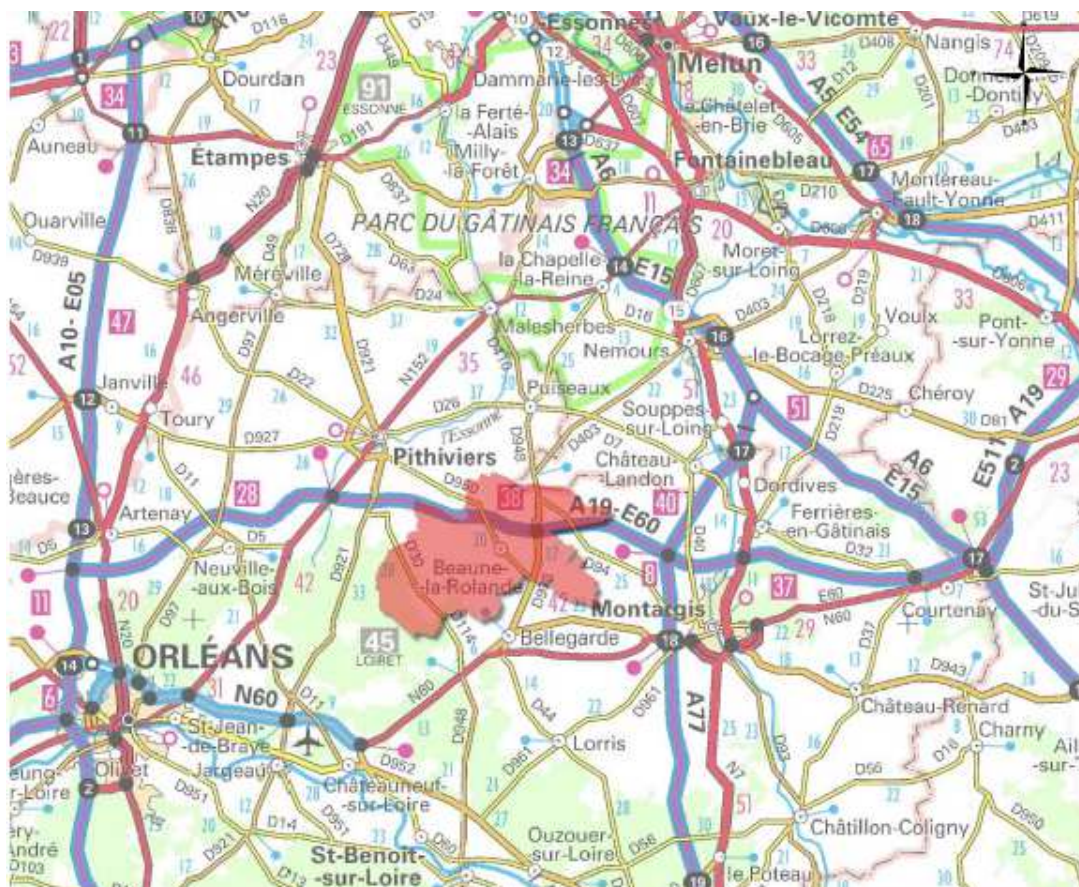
10
D116
Essonnes
Vaux-le-Vicomte
16
D408
Nangis
74
34
Dourdan
23
91
ESSONNE
Dammarie-les-Lys
Melun
33
A5
Donnemarie-Dontilly
D191
la Ferté-Alais
Milly-la-Forêt
Le Châtelet-en-Brie
11
Auneau
Étampes
13
A6
Fontainebleau
E54
65
N20
34
17
Montereau-Fault-Yonne
Ouarville
D838
PARC DU GÂTINAIS FRANÇAIS
20
18
D411
D939
D49
D728
D63
la Chapelle-la-Reine
14
E15
Moret-sur-Loing
D210
Méréville
Angerville
D24
D18
D403
33
Voux
Pont-sur-Yonne
A10 - E05
47
D97
D921
35
Malesherbes
Nemours
16
Lorrez-le-Bocage-Préaux
46
D22
N152
Puiseaux
51
Chéroy
D225
29
52
Janville
12
Toury
D927
D26
L'Essonne
D948
Souppes-sur-Loing
51
D81
A19
Pithiviers
D403
D7
Château-Landon
17
A6
E15
E511
2
23
Beauce
D11
28
38
40
Dordives
Artenay
13
A19 - E60
Ferrières-en-Gâtinais
D5
D5
D950
D40
D32
17
Neuville-aux-Bois
42
D921
Beaune-la-Rolande
D94
8
37
St-Ju
-du-S
11
20
D97
N20
D30
42
Montargis
E60
Courtenay
45
LOIRET
Bellegarde
N60
D37
14
ORLÉANS
18
22
29
N60
D11
D948
N60
D943
31
St-Jean-de-Braye
D44
Château-Renard
A77
D961
Charny
Jargeau
D952
Lorris
D961
N7
Olivet
Châteauneuf-sur-Loire
D56
2
D951
D951
D16
D950
Loire
D14
51
Châtillon-Coligny
André
D103
D921
Ouzouer-sur-Loire
D56
St-Benoit-sur-Loire
D60
le Poteau